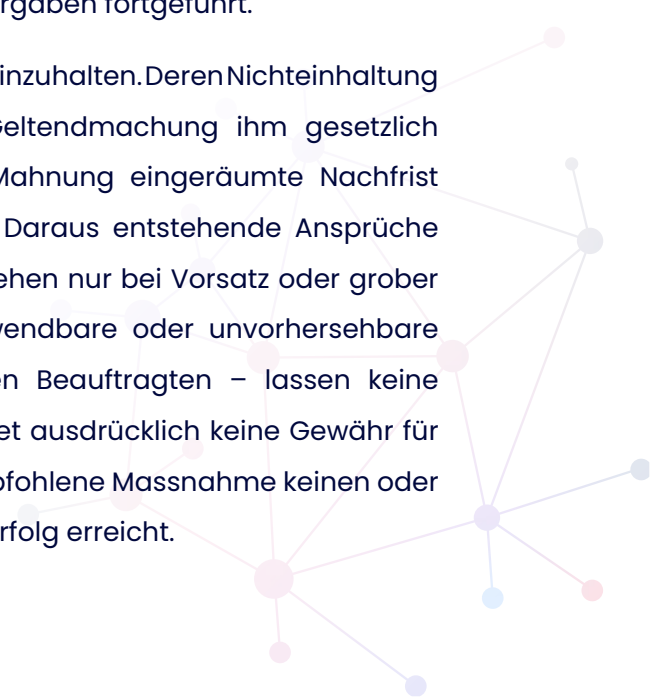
rgaben fortgeführt.

inzuhalten. Deren Nichteinhaltung eltendmachung ihm gesetzlich Mahnung eingeräumte Nachfrist Daraus entstehende Ansprüche ehen nur bei Vorsatz oder grober wendbare oder unvorhersehbare en Beauftragten – lassen keine et ausdrücklich keine Gewähr für pfohlene Massnahme keinen oder rfolg erreicht.